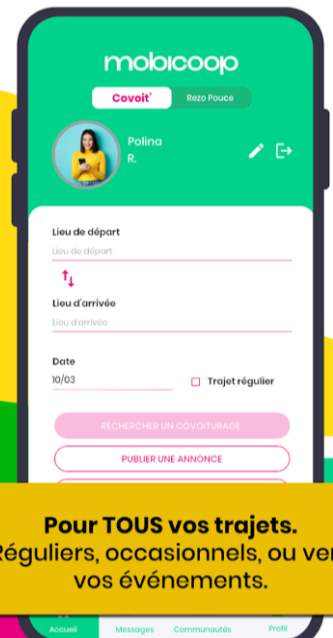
mobicoop

Covoit' Rezo Pouce

Polina
R.

Lieu de départ
Lieu de départ

Lieu d'arrivée
Lieu d'arrivée

Date
10/03

Trajet régulier

RECHERCHER UN COVOITURAGE

PUBLIER UNE ANNONCE

Pour TOUS vos trajets.
Réguliers, occasionnels, ou ver
vos événements.

Accueil Messages Communautés Profil